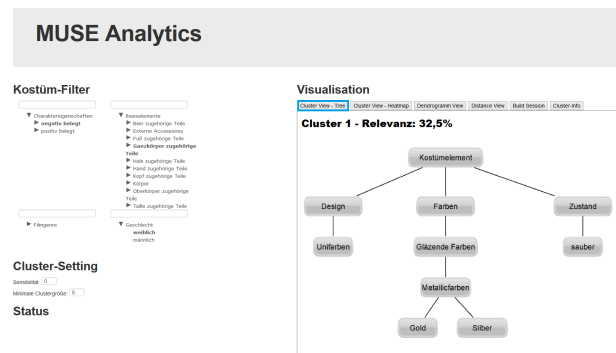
MUSE Analytics

Kostüm-Filter

▼ Charaktereigenschaften
► negativ belegt
► positiv belegt

▼ Basiselemente
► Bein zugehörige Teile
► Externe Accessoires
► Fuß zugehörige Teile
► Ganzkörper zugehörige Teile
► Hals zugehörige Teile
► Hand zugehörige Teile
► Kopf zugehörige Teile
► Körper
► Oberkörper zugehörige Teile
► Taille zugehörige Teile

► Filmgenre

▼ Geschlecht
weiblich
männlich

Cluster-Setting

Sensitivität: 0
Minimale Clustergröße: 8

Status

Visualisation

Cluster View - Tree | Cluster View - Heatmap | Dendrogramm View | Distance View | Build Session | Cluster-Info

Cluster 1 - Relevanz: 32,5%

Kostümelement
Design
Farben
Zustand
Unifarben
Glänzende Farben
sauber
Metallicfarben
Gold
Silber